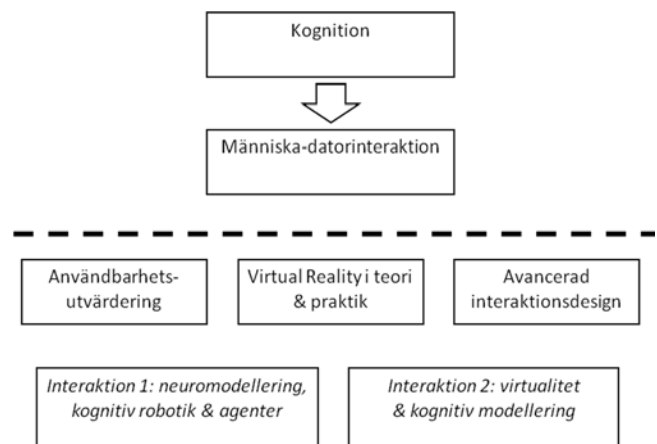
Kognition

Människa-datorinteraktion

Användbarhets-utvärdering

Virtual Reality i teori & praktik

Avancerad interaktionsdesign

*Interaktion 1: neuromodellering, kognitiv robotik & agenter*

*Interaktion 2: virtualitet & kognitiv modellering*